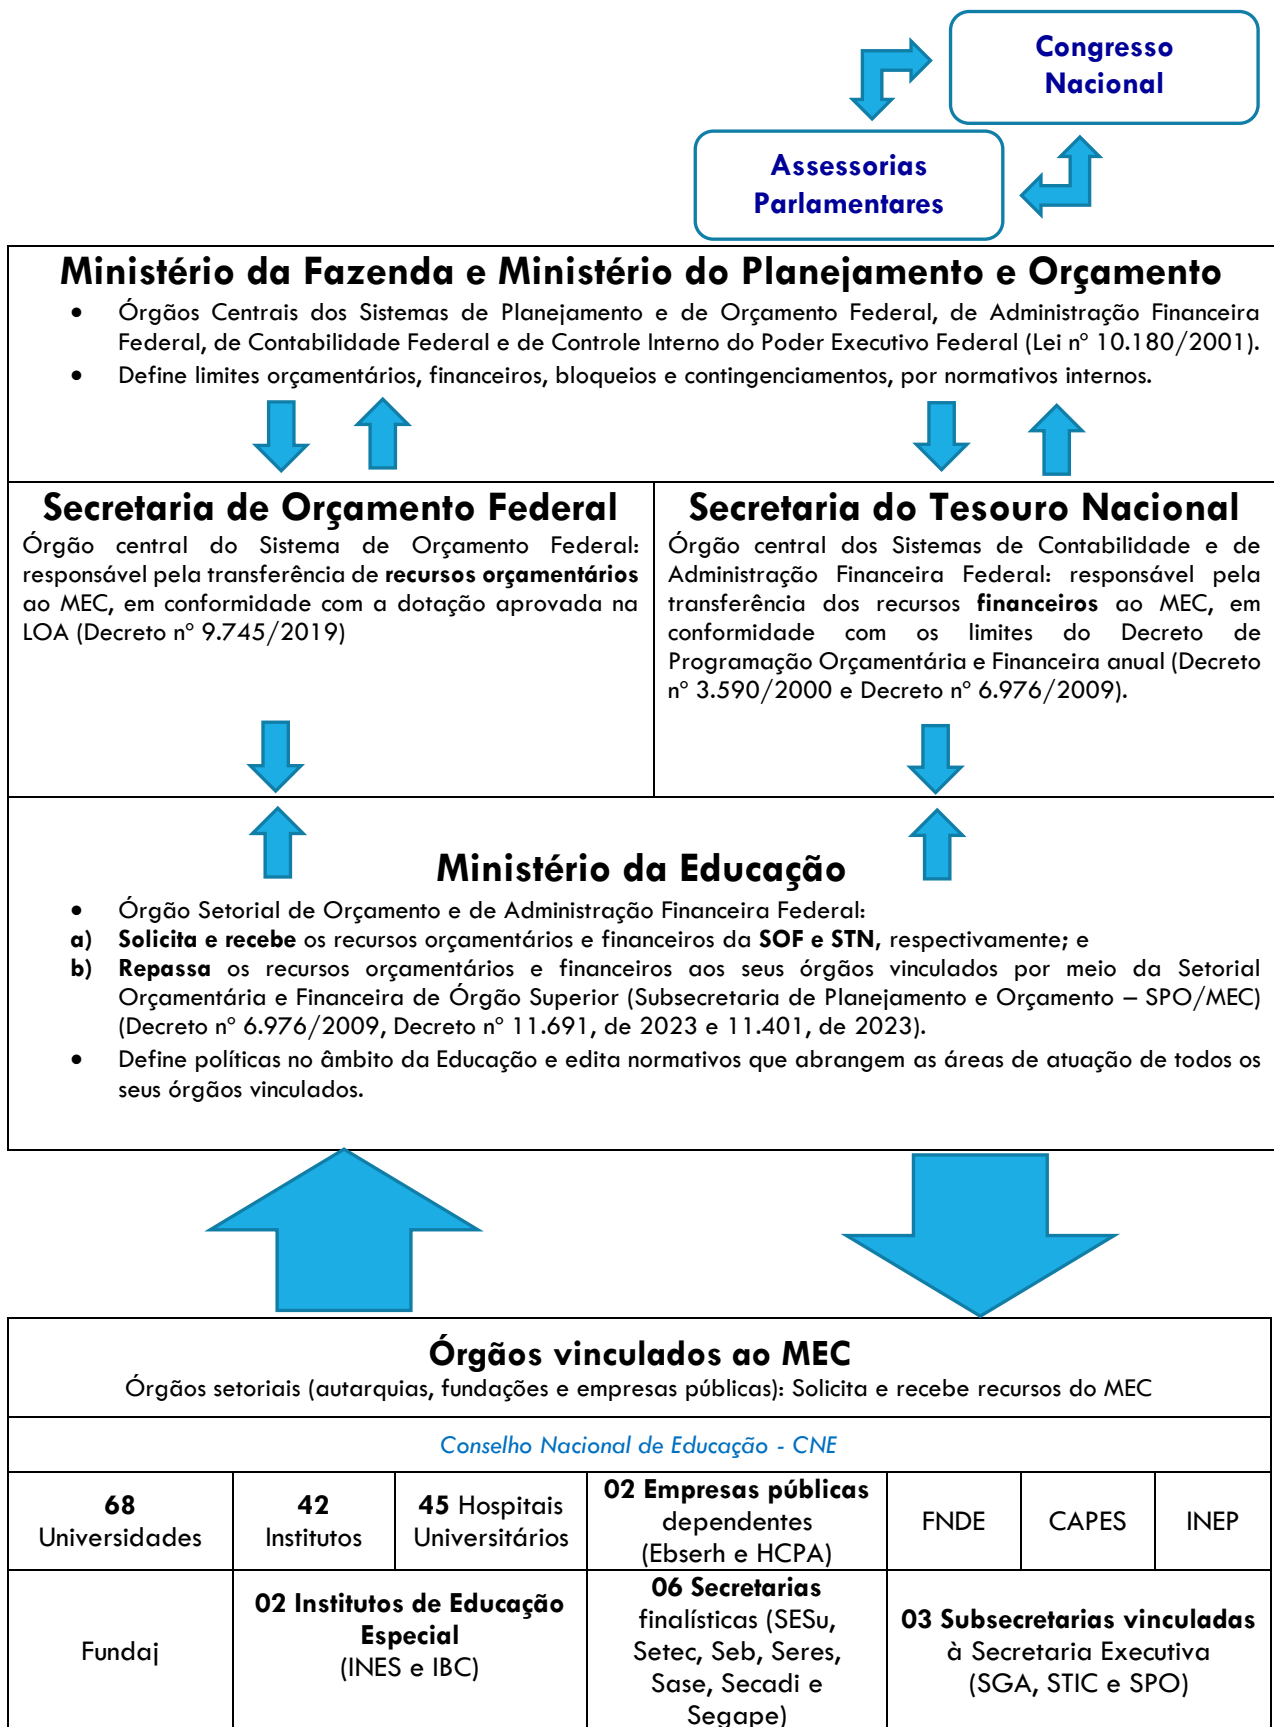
Congresso Nacional

Assessorias Parlamentares

Ministério da Fazenda e Ministério do Planejamento e Orçamento

• Órgãos Centrais dos Sistemas de Planejamento e de Orçamento Federal, de Administração Financeira Federal, de Contabilidade Federal e de Controle Interno do Poder Executivo Federal (Lei nº 10.180/2001).
• Define limites orçamentários, financeiros, bloqueios e contingenciamentos, por normativos internos.

Secretaria de Orçamento Federal

Órgão central do Sistema de Orçamento Federal: responsável pela transferência de **recursos orçamentários** ao MEC, em conformidade com a dotação aprovada na LOA (Decreto nº 9.745/2019)

Secretaria do Tesouro Nacional

Órgão central dos Sistemas de Contabilidade e de Administração Financeira Federal: responsável pela transferência dos recursos **financeiros** ao MEC, em conformidade com os limites do Decreto de Programação Orçamentária e Financeira anual (Decreto nº 3.590/2000 e Decreto nº 6.976/2009).

Ministério da Educação

• Órgão Setorial de Orçamento e de Administração Financeira Federal:
**a)** **Solicita e recebe** os recursos orçamentários e financeiros da **SOF e STN**, respectivamente; e
**b)** **Repassa** os recursos orçamentários e financeiros aos seus órgãos vinculados por meio da Setorial Orçamentária e Financeira de Órgão Superior (Subsecretaria de Planejamento e Orçamento – SPO/MEC) (Decreto nº 6.976/2009, Decreto nº 11.691, de 2023 e 11.401, de 2023).
• Define políticas no âmbito da Educação e edita normativos que abrangem as áreas de atuação de todos os seus órgãos vinculados.

Órgãos vinculados ao MEC
Órgãos setoriais (autarquias, fundações e empresas públicas): Solicita e recebe recursos do MEC

Conselho Nacional de Educação - CNE

| **68** Universidades | **42** Institutos | **45** Hospitais Universitários | **02 Empresas públicas** dependentes (Ebserh e HCPA) | FNDE | CAPES | INEP |
|---|---|---|---|---|---|---|
| Fundaj | **02 Institutos de Educação Especial** (INES e IBC) | | **06 Secretarias** finalísticas (SESu, Setec, Seb, Seres, Sase, Secadi e Segape) | **03 Subsecretarias vinculadas** à Secretaria Executiva (SGA, STIC e SPO) | | |